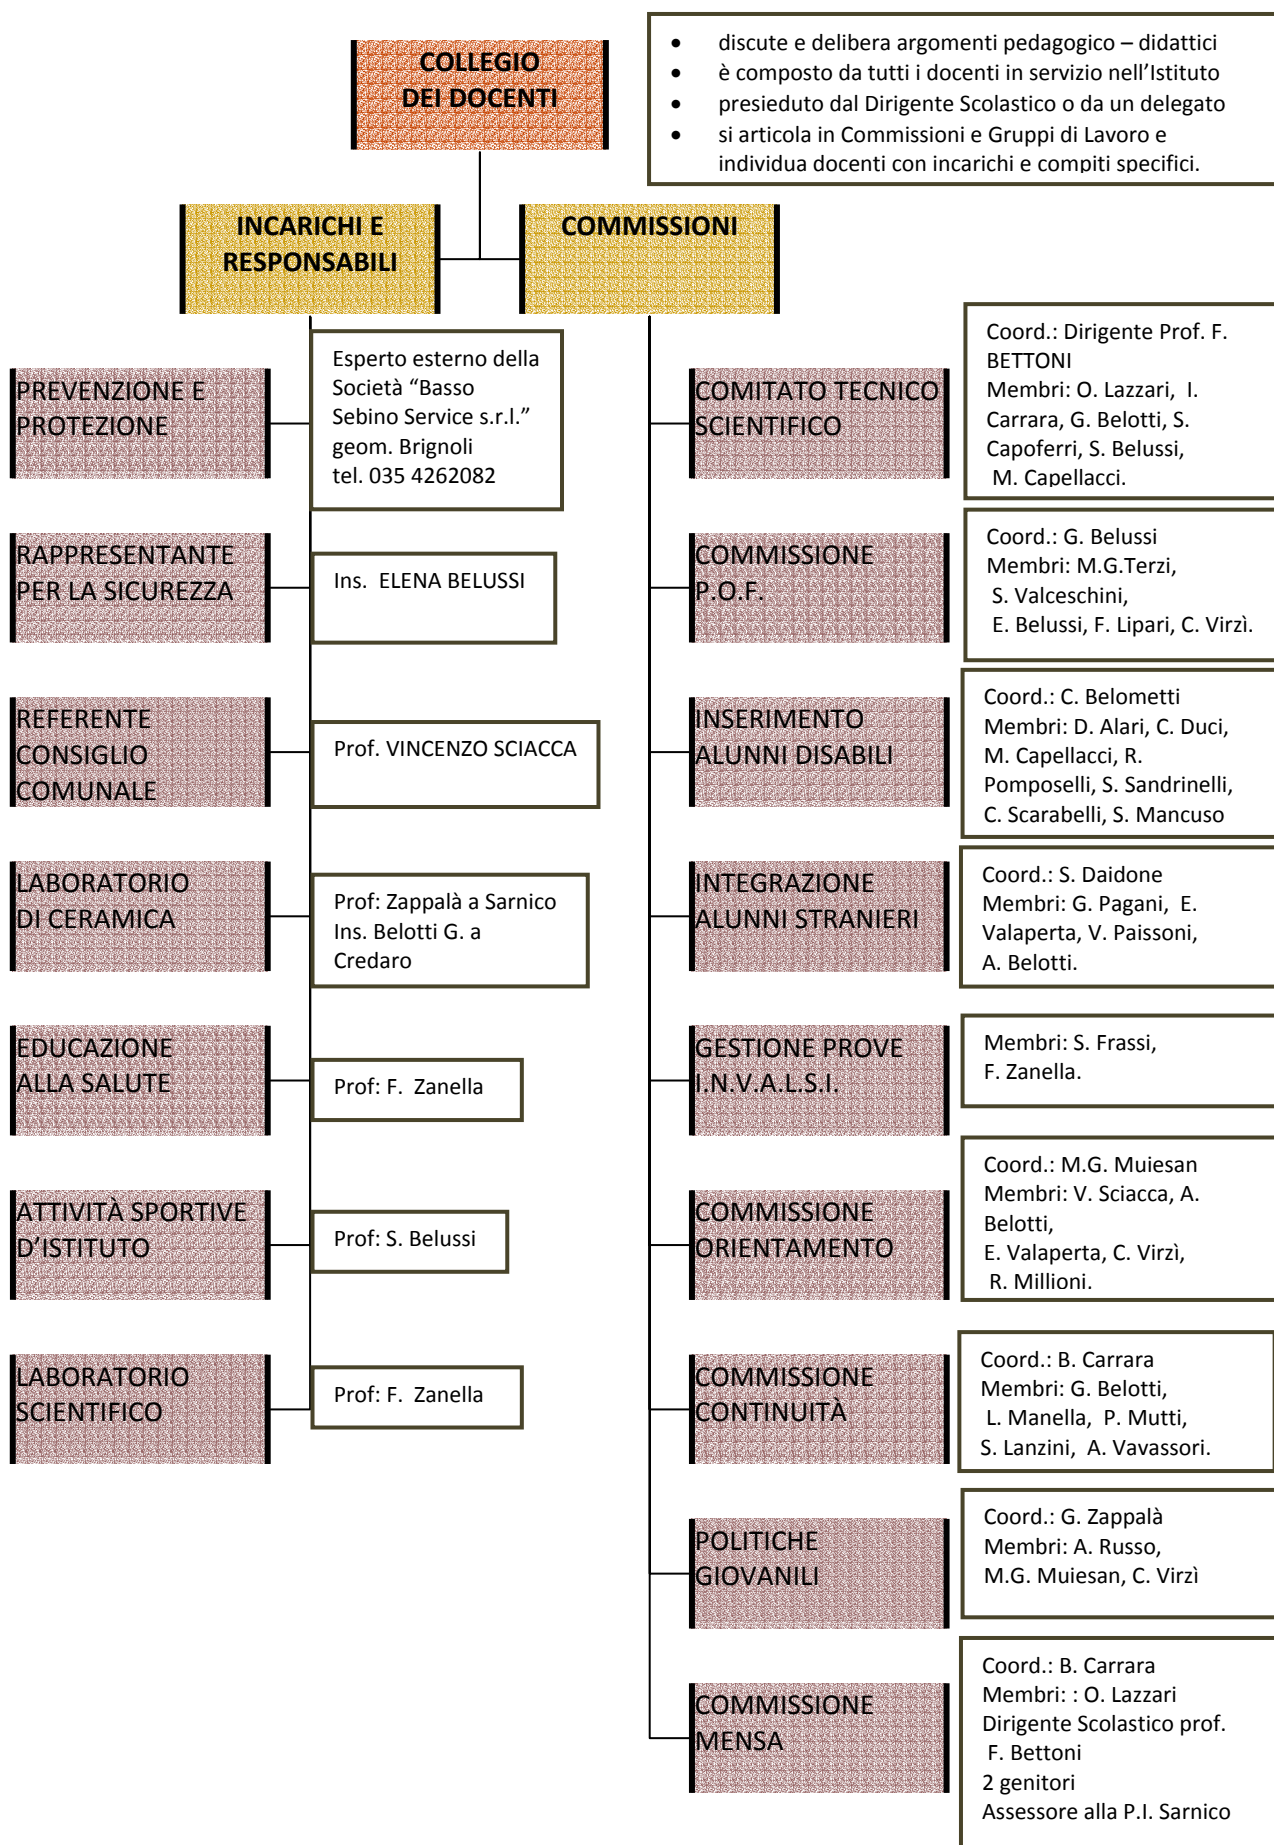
COLLEGIO DEI DOCENTI

- discute e delibera argomenti pedagogico – didattici
- è composto da tutti i docenti in servizio nell'Istituto
- presieduto dal Dirigente Scolastico o da un delegato
- si articola in Commissioni e Gruppi di Lavoro e individua docenti con incarichi e compiti specifici.

INCARICHI E RESPONSABILI

COMMISSIONI

PREVENZIONE E PROTEZIONE

Esperto esterno della Società "Basso Sebino Service s.r.l." geom. Brignoli tel. 035 4262082

RAPPRESENTANTE PER LA SICUREZZA

Ins. ELENA BELUSSI

REFERENTE CONSIGLIO COMUNALE

Prof. VINCENZO SCIACCA

LABORATORIO DI CERAMICA

Prof: Zappalà a Sarnico Ins. Belotti G. a Credaro

EDUCAZIONE ALLA SALUTE

Prof: F. Zanella

ATTIVITÀ SPORTIVE D'ISTITUTO

Prof: S. Belussi

LABORATORIO SCIENTIFICO

Prof: F. Zanella

COMITATO TECNICO SCIENTIFICO

Coord.: Dirigente Prof. F. BETTONI
Membri: O. Lazzari, I. Carrara, G. Belotti, S. Capoferri, S. Belussi, M. Capellacci.

COMMISSIONE P.O.F.

Coord.: G. Belussi
Membri: M.G.Terzi, S. Valceschini, E. Belussi, F. Lipari, C. Virzì.

INSERIMENTO ALUNNI DISABILI

Coord.: C. Belometti
Membri: D. Alari, C. Duci, M. Capellacci, R. Pomposelli, S. Sandrinelli, C. Scarabelli, S. Mancuso

INTEGRAZIONE ALUNNI STRANIERI

Coord.: S. Daidone
Membri: G. Pagani, E. Valaperta, V. Paissoni, A. Belotti.

GESTIONE PROVE I.N.V.A.L.S.I.

Membri: S. Frassi, F. Zanella.

COMMISSIONE ORIENTAMENTO

Coord.: M.G. Muiesan
Membri: V. Sciacca, A. Belotti, E. Valaperta, C. Virzì, R. Millioni.

COMMISSIONE CONTINUITÀ

Coord.: B. Carrara
Membri: G. Belotti, L. Manella, P. Mutti, S. Lanzini, A. Vavassori.

POLITICHE GIOVANILI

Coord.: G. Zappalà
Membri: A. Russo, M.G. Muiesan, C. Virzì

COMMISSIONE MENSA

Coord.: B. Carrara
Membri: : O. Lazzari
Dirigente Scolastico prof. F. Bettoni
2 genitori
Assessore alla P.I. Sarnico